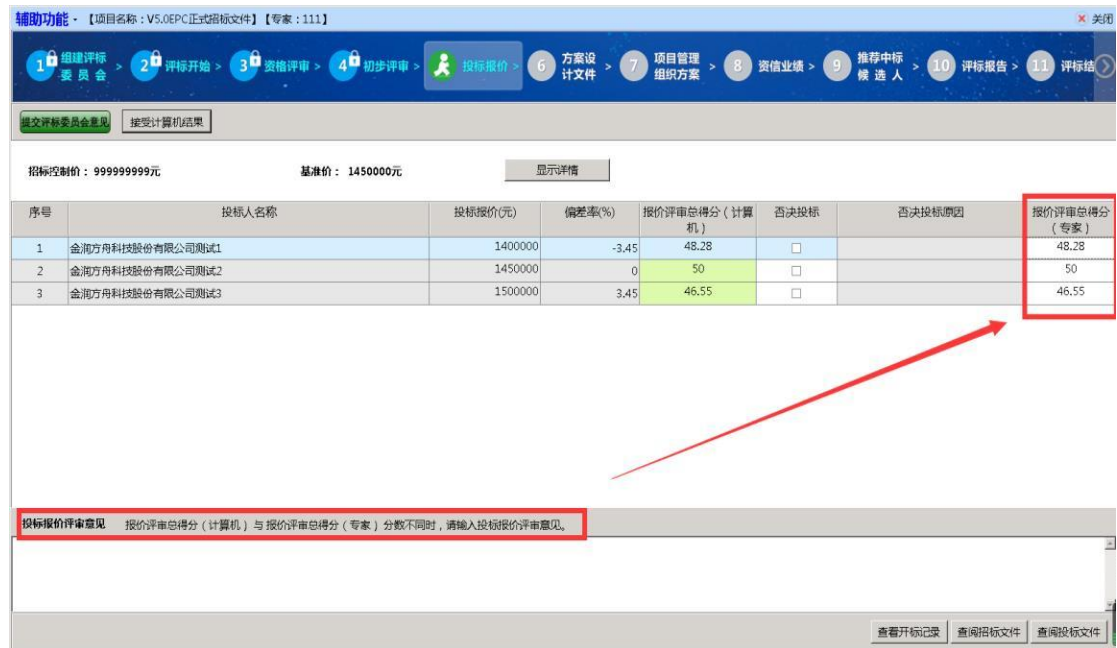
辅助功能 - 【项目名称：V5.0EPC正式招标文件】【专家：111】

× 关闭

1 组建评标委员会 > 2 评标开始 > 3 资格评审 > 4 初步评审 > 投标报价 > 6 方案设计文件 > 7 项目管理组织方案 > 8 资信业绩 > 9 推荐中标候选人 > 10 评标报告 > 11 评标结

提交评标委员会意见　接受计算机结果

招标控制价：999999999元　基准价：1450000元　显示详情

| 序号 | 投标人名称 | 投标报价(元) | 偏差率(%) | 报价评审总得分（计算机） | 否决投标 | 否决投标原因 | 报价评审总得分（专家） |
|---|---|---|---|---|---|---|---|
| 1 | 金润方舟科技股份有限公司测试1 | 1400000 | -3.45 | 48.28 | ☐ | | 48.28 |
| 2 | 金润方舟科技股份有限公司测试2 | 1450000 | 0 | 50 | ☐ | | 50 |
| 3 | 金润方舟科技股份有限公司测试3 | 1500000 | 3.45 | 46.55 | ☐ | | 46.55 |

投标报价评审意见　报价评审总得分（计算机）与报价评审总得分（专家）分数不同时，请输入投标报价评审意见。

查看开标记录　查阅招标文件　查阅投标文件